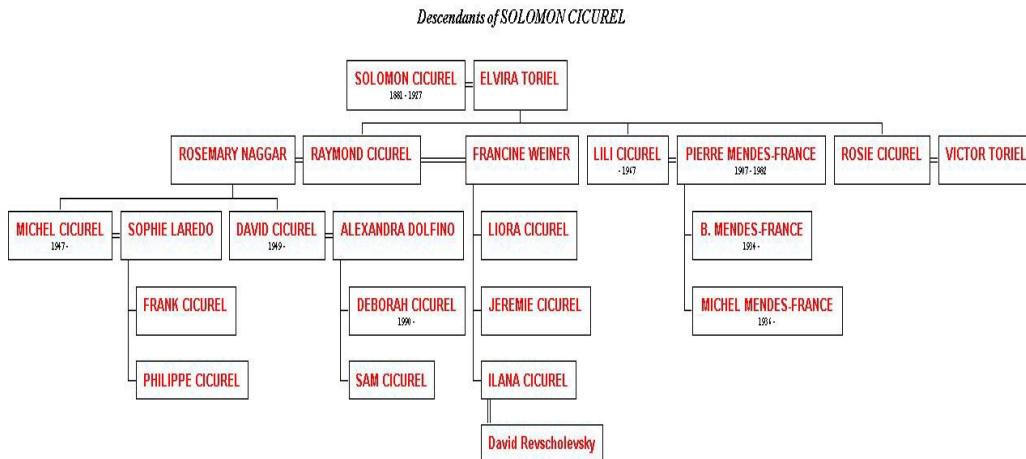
Descendants of SOLOMON CICUREL

SOLOMON CICUREL
1881 - 1927

ELVIRA TORIEL

ROSEMARY NAGGAR

RAYMOND CICUREL

FRANCINE WEINER

LILI CICUREL
- 1947

PIERRE MENDES-FRANCE
1907 - 1982

ROSIE CICUREL

VICTOR TORIEL

MICHEL CICUREL
1947 -

SOPHIE LAREDO

DAVID CICUREL
1949 -

ALEXANDRA DOLFINO

LIORA CICUREL

B. MENDES-FRANCE
1934 -

FRANK CICUREL

DEBORAH CICUREL
1990 -

JEREMIE CICUREL

MICHEL MENDES-FRANCE
1934 -

PHILIPPE CICUREL

SAM CICUREL

ILANA CICUREL

David Revscholevsky